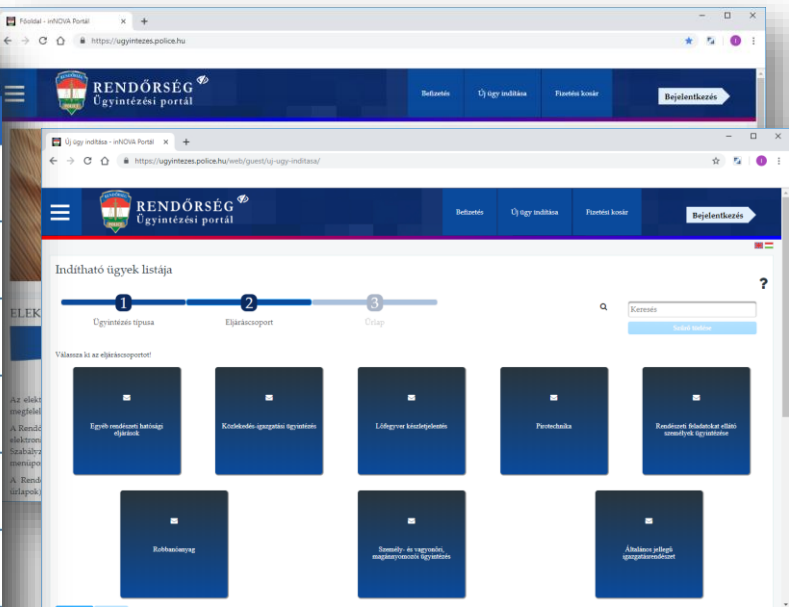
Főoldal - inNOVA Portál
https://ugyintezes.police.hu
RENDŐRSÉG
Ügyintézési portál
Befizetés
Új ügy indítása
Fizetési kosár
Bejelentkezés

ELEK

Az elekt megfelel
A Rendő elektron Szabályz menüpo
A Rendő űrlapok

Új ügy indítása - inNOVA Portál
https://ugyintezes.police.hu/web/guest/uj-ugy-inditasa/
RENDŐRSÉG
Ügyintézési portál
Befizetés
Új ügy indítása
Fizetési kosár
Bejelentkezés

Indítható ügyek listája
?
1
Ügyintézés típusa
2
Eljáráscsoport
3
Űrlap
Keresés
Szűrő törlése

Válassza ki az eljáráscsoportot!

Egyéb rendészeti hatósági eljárások
Közlekedés-igazgatási ügyintézés
Lőfegyver kezdeményezés
Pirotechnika
Rendészeti feladatokat ellátó személyek ügyintézése
Robbanóanyag
Személy- és vagyonőri, magánnyomozói ügyintézés
Általános jellegű igazgatásrendészet